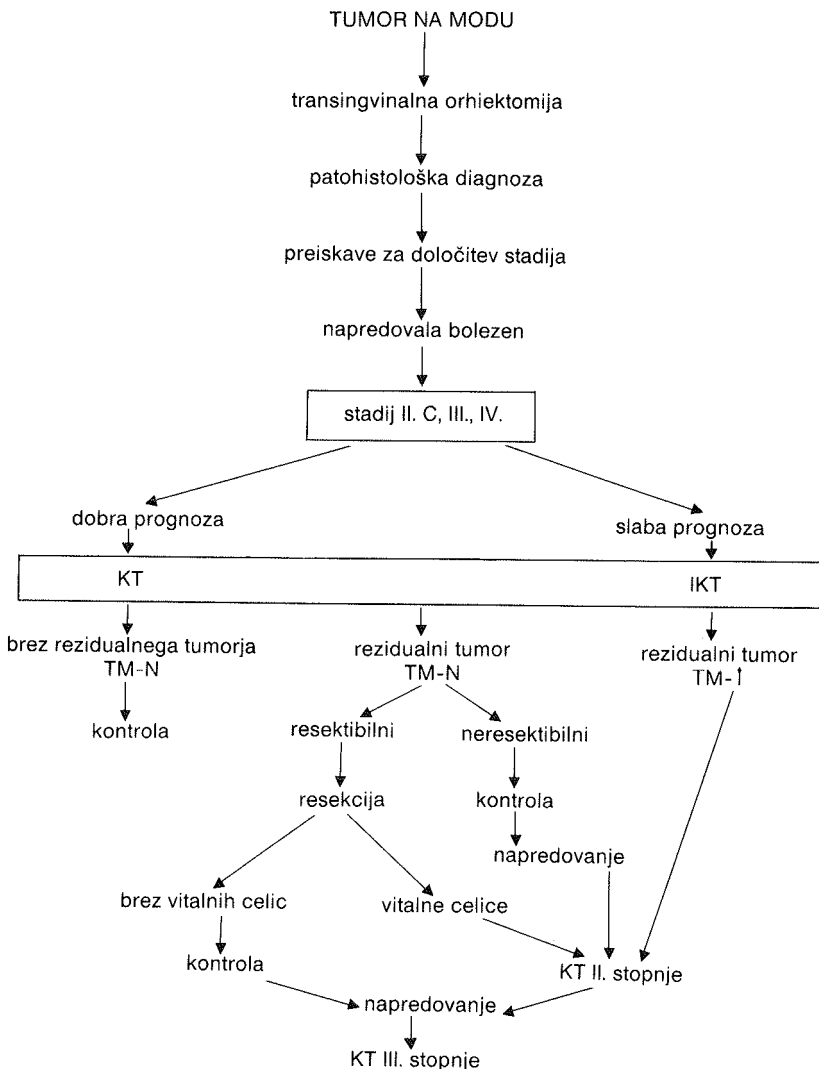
TUMOR NA MODU

transingvinalna orhiektomija

patohistološka diagnoza

preiskave za določitev stadija

napredovala bolezen

stadij II. C, III., IV.

dobra prognoza

slaba prognoza

KT

IKT

brez rezidualnega tumorja TM-N

rezidualni tumor TM-N

rezidualni tumor TM-↑

kontrola

resektibilni

neresektibilni

resekcija

kontrola

napredovanje

brez vitalnih celic

vitalne celice

kontrola

KT II. stopnje

napredovanje

KT III. stopnje